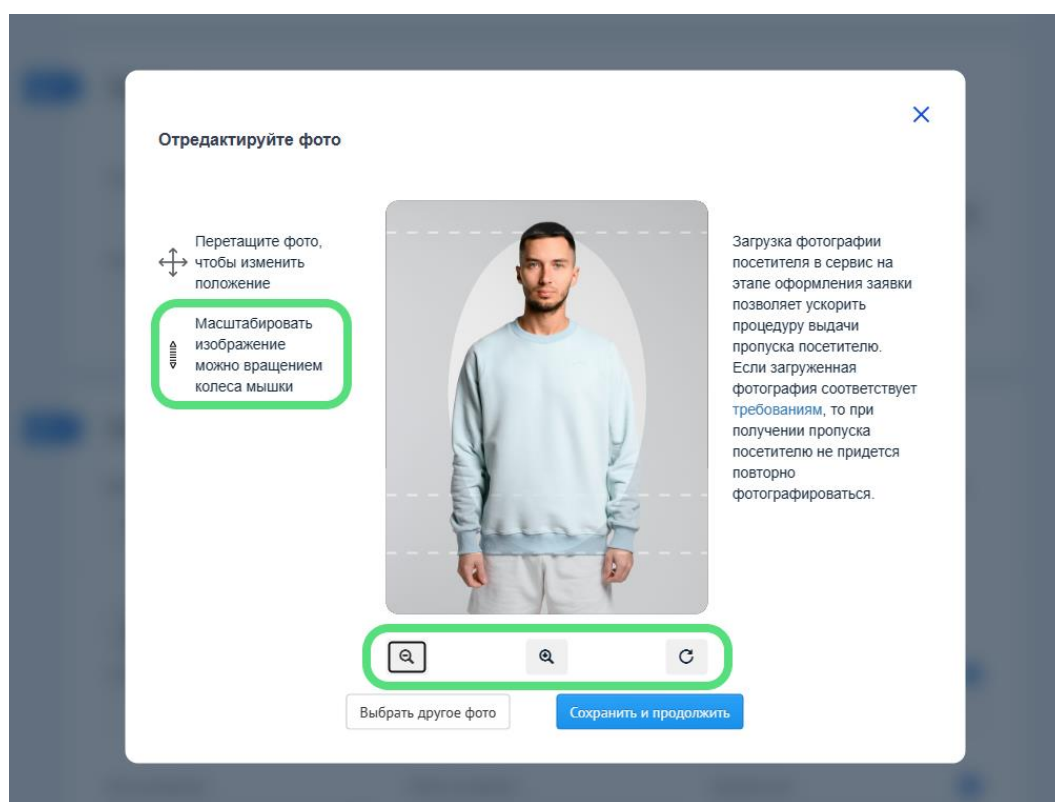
Отредактируйте фото

×

Перетащите фото, чтобы изменить положение

Масштабировать изображение можно вращением колеса мышки

Загрузка фотографии посетителя в сервис на этапе оформления заявки позволяет ускорить процедуру выдачи пропуска посетителю. Если загруженная фотография соответствует требованиям, то при получении пропуска посетителю не придется повторно фотографироваться.

Выбрать другое фото

Сохранить и продолжить